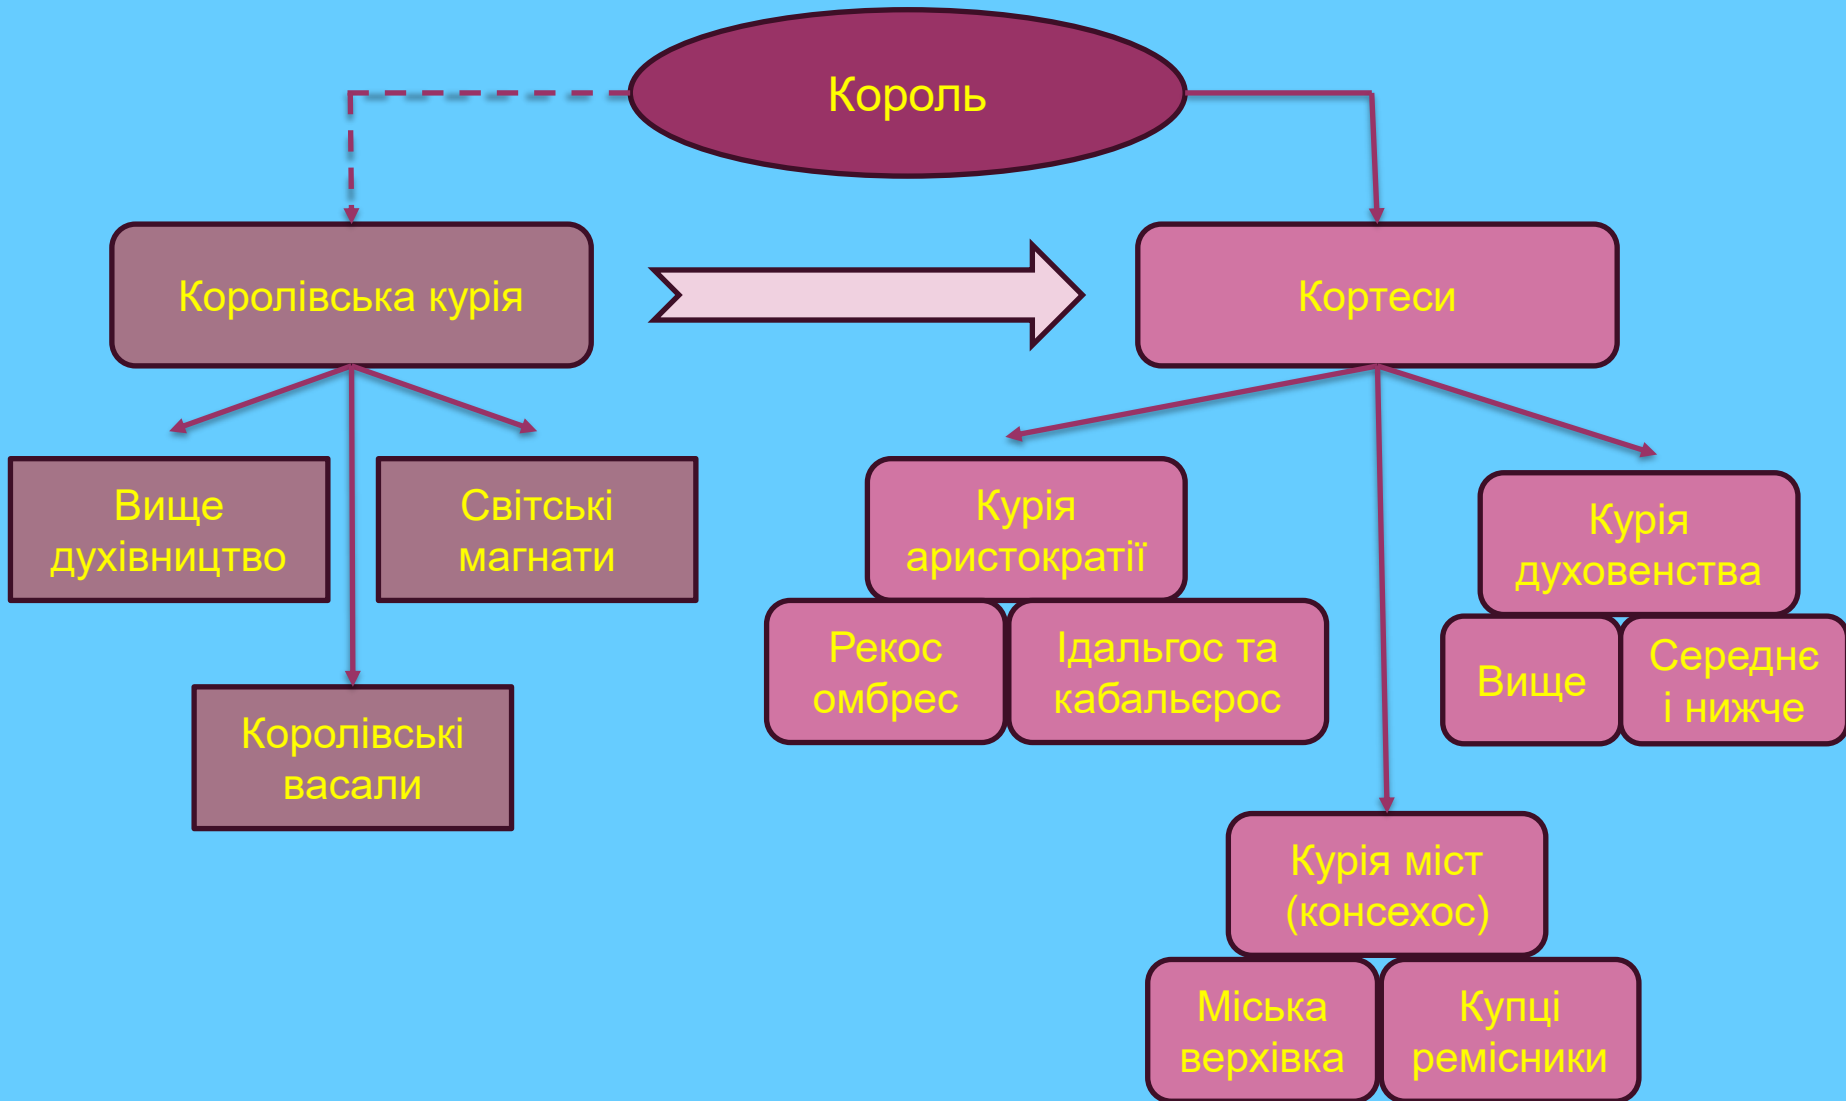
Король

Королівська курія

Кортеси

Вище духівництво

Світські магнати

Королівські васали

Курія аристократії

Рекос омбрес

Ідальгос та кабальєрос

Курія духовенства

Вище

Середнє і нижче

Курія міст (консехос)

Міська верхівка

Купці ремісники